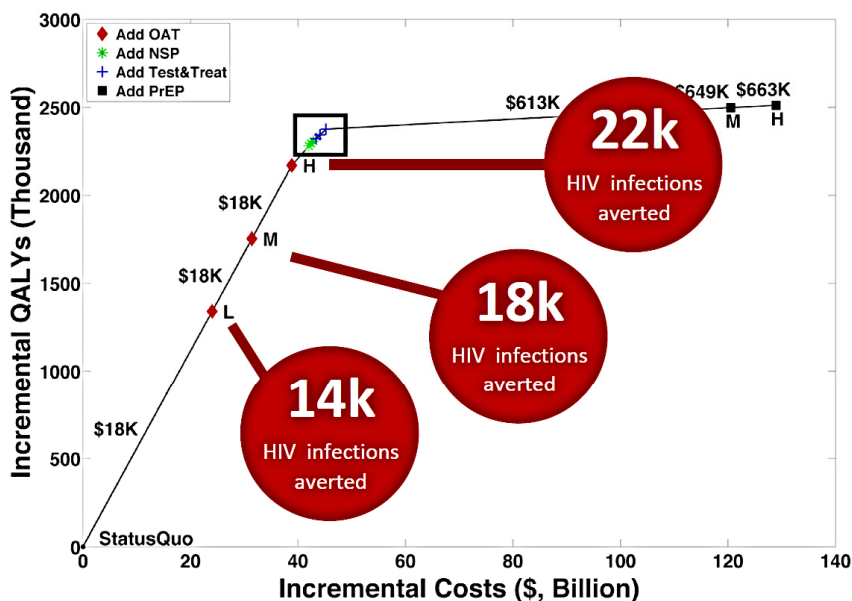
Add OAT
Add NSP
Add Test&Treat
Add PrEP

3000
2500
2000
1500
1000
500
0

Incremental QALYs (Thousand)

$613K
$649K
$663K
M
H

22k
HIV infections averted

H
$18K
M
$18K
L

18k
HIV infections averted

$18K

14k
HIV infections averted

StatusQuo

0
20
40
60
80
100
120
140

Incremental Costs ($, Billion)